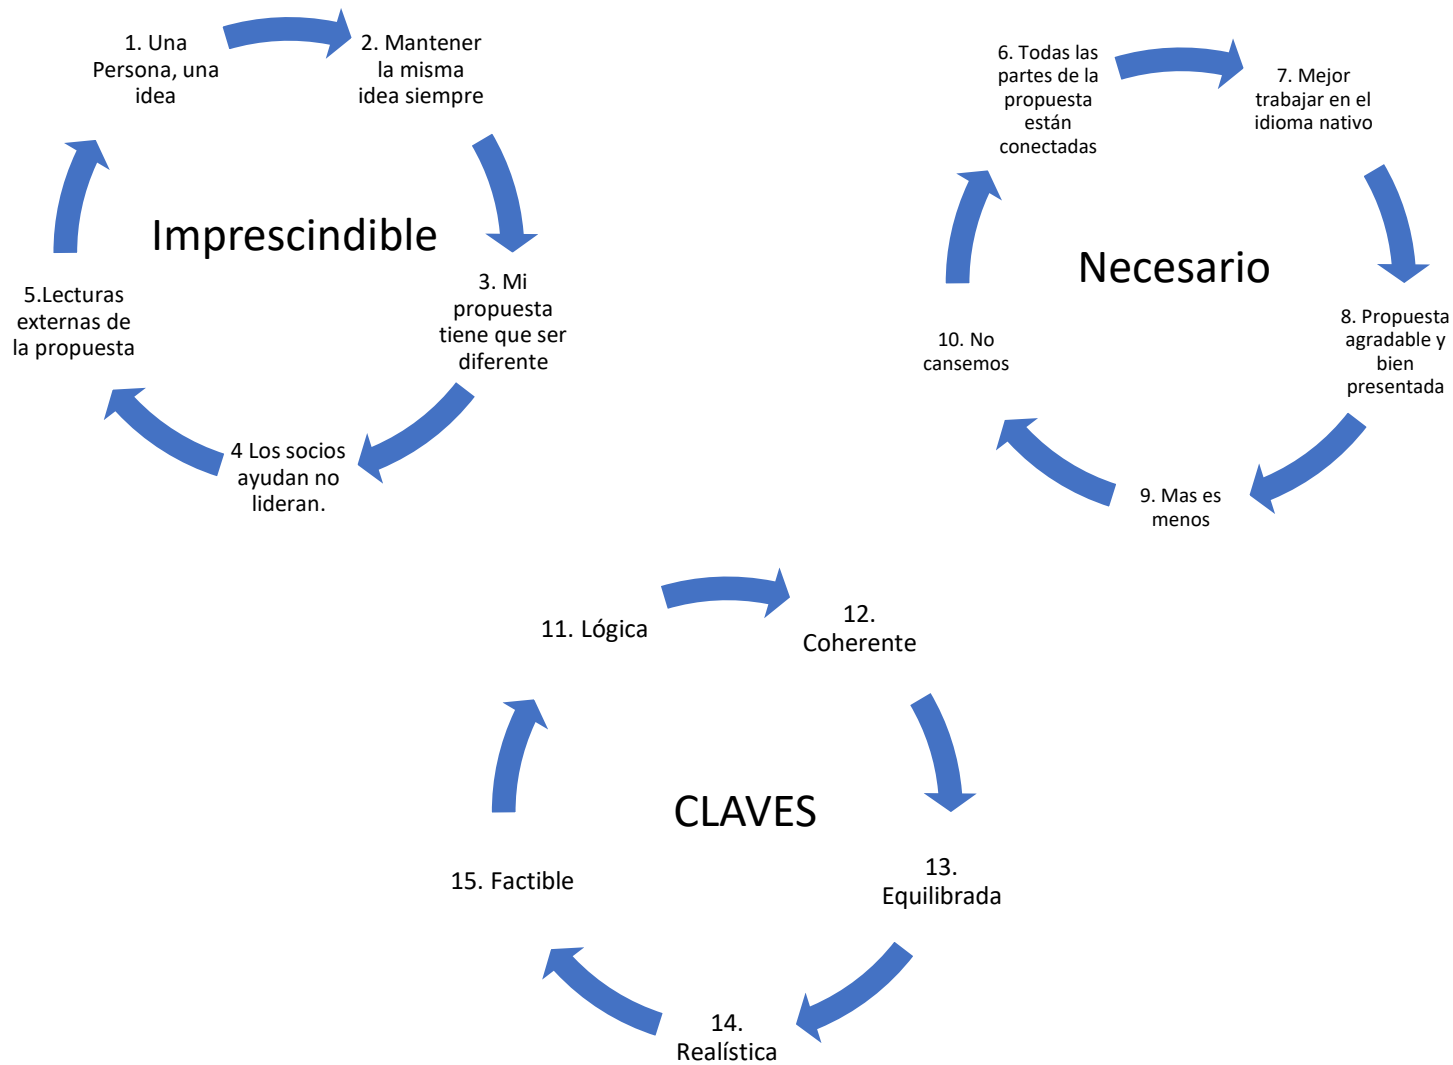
1. Una Persona, una idea

2. Mantener la misma idea siempre

Imprescindible

3. Mi propuesta tiene que ser diferente

4 Los socios ayudan no lideran.

5.Lecturas externas de la propuesta

6. Todas las partes de la propuesta están conectadas

7. Mejor trabajar en el idioma nativo

Necesario

8. Propuesta agradable y bien presentada

9. Mas es menos

10. No cansemos

11. Lógica

12. Coherente

CLAVES

13. Equilibrada

14. Realística

15. Factible